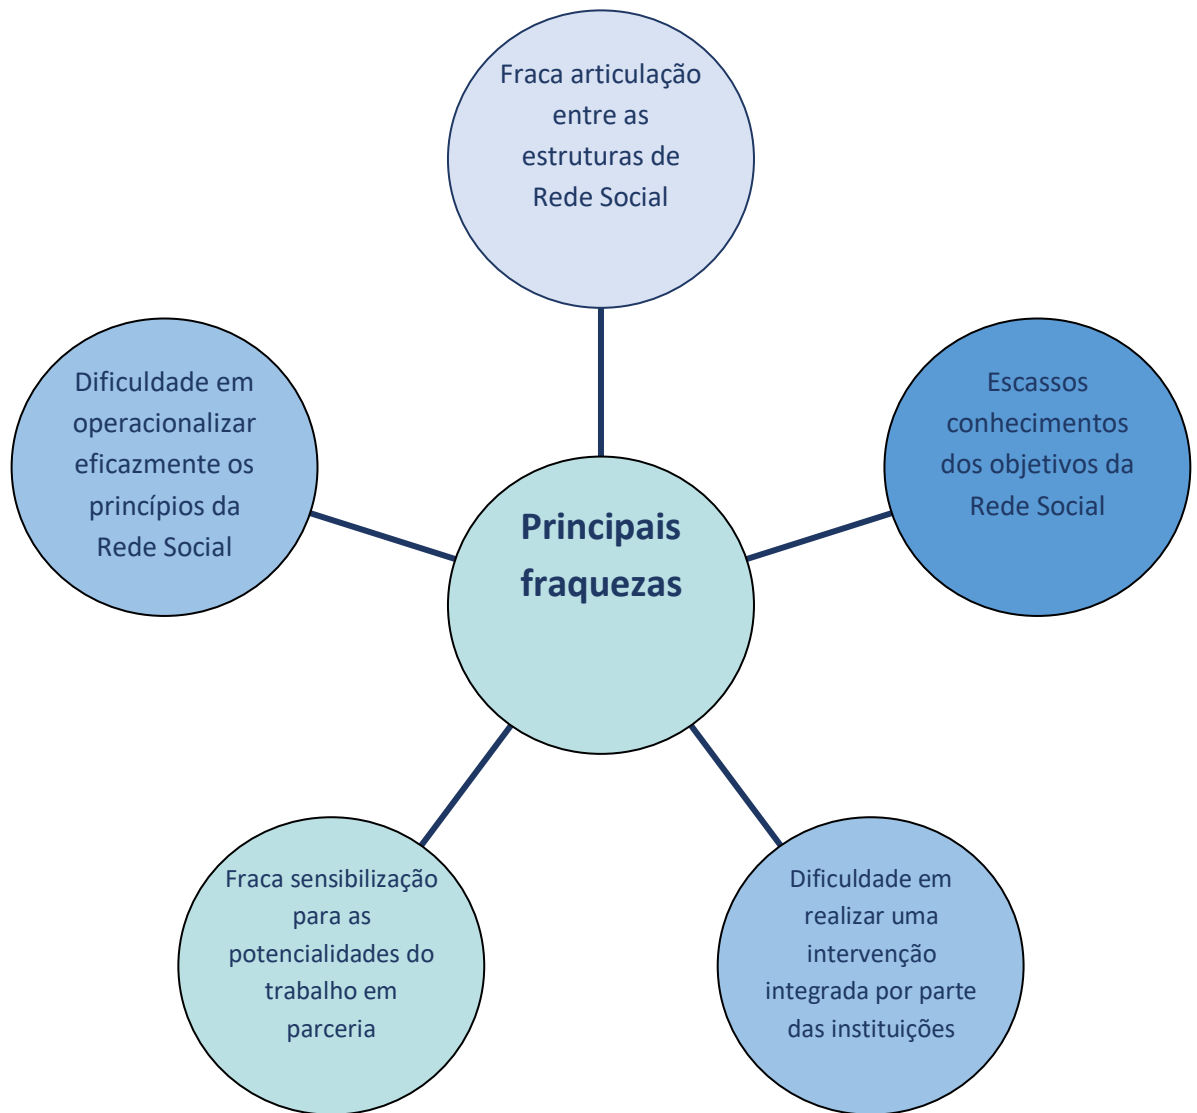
Fraca articulação entre as estruturas de Rede Social

Dificuldade em operacionalizar eficazmente os princípios da Rede Social

Principais fraquezas

Escassos conhecimentos dos objetivos da Rede Social

Fraca sensibilização para as potencialidades do trabalho em parceria

Dificuldade em realizar uma intervenção integrada por parte das instituições